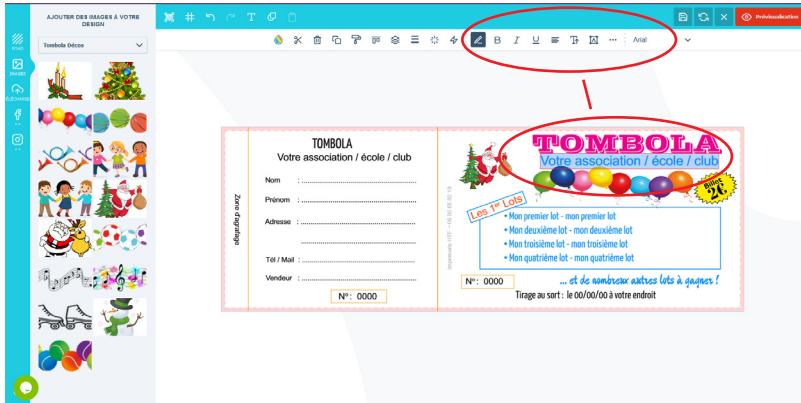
AJOUTER DES IMAGES À VOTRE DESIGN

Tombola Déco

FOND
IMAGES
TÉLÉCHARGER

Prévisualisation

B I U T

Arial

TOMBOLA
Votre association / école / club

Nom :
Prénom :
Adresse :
Tél / Mail :
Vendeur :

N°: 0000

Zone d'agrafage

TOMBOLA
Votre association / école / club

Billet 2€

Les 1er Lots
• Mon premier lot - mon premier lot
• Mon deuxième lot - mon deuxième lot
• Mon troisième lot - mon troisième lot
• Mon quatrième lot - mon quatrième lot

N°: 0000

... et de nombreux autres lots à gagner !

Tirage au sort : le 00/00/00 à votre endroit